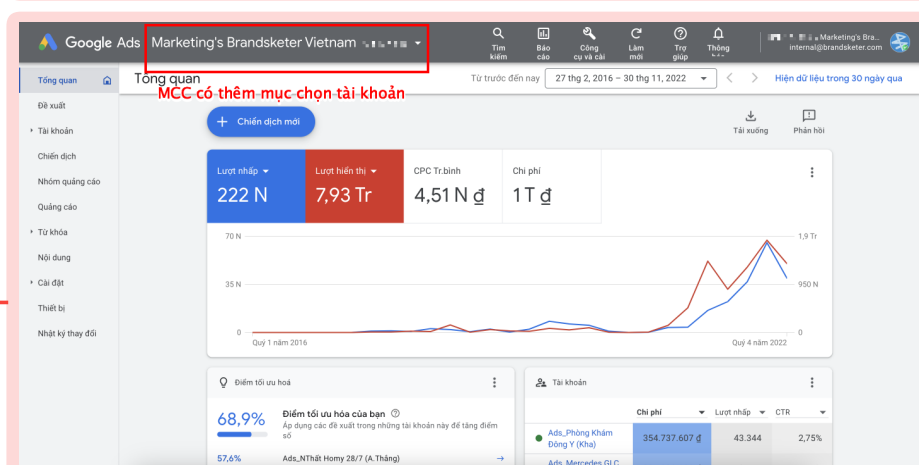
Google Ads | Marketing's Brandsketer Vietnam

Tìm kiếm | Báo cáo | Công cụ và cài | Làm mới | Trợ giúp | Thông báo

Marketing's Bra... internal@brandsketer.com

Tổng quan

MCC có thêm mục chọn tài khoản

Từ trước đến nay | 27 thg 2, 2016 – 30 thg 11, 2022 | Hiện dữ liệu trong 30 ngày qua

Tổng quan
Đề xuất
Tài khoản
Chiến dịch
Nhóm quảng cáo
Quảng cáo
Từ khóa
Nội dung
Cài đặt
Thiết bị
Nhật ký thay đổi

+ Chiến dịch mới

Tải xuống | Phản hồi

| Lượt nhấp | Lượt hiển thị | CPC Tr.bình | Chi phí |
|---|---|---|---|
| 222 N | 7,93 Tr | 4,51 N ₫ | 1 T ₫ |

70 N
35 N
0
1,9 Tr
950 N
0
Quý 1 năm 2016
Quý 4 năm 2022

Điểm tối ưu hoá

68,9%
Điểm tối ưu hóa của bạn
Áp dụng các đề xuất trong những tài khoản này để tăng điểm số

57,6% | Ads_NThất Homy 28/7 (A.Thắng)

Tài khoản

| | Chi phí | Lượt nhấp | CTR |
|---|---|---|---|
| Ads_Phòng Khám Đông Y (Kha) | 354.737.607 ₫ | 43.344 | 2,75% |
| Ads_Mercedes GLC | | | |